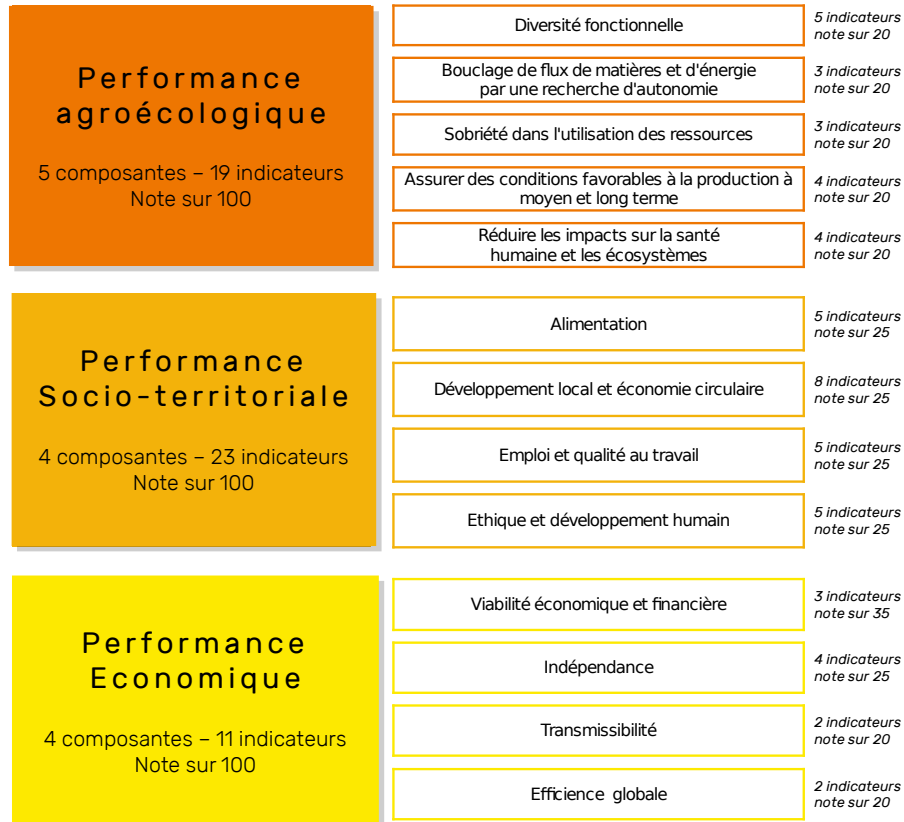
Performance agroécologique

5 composantes – 19 indicateurs
Note sur 100

Diversité fonctionnelle
5 indicateurs note sur 20

Bouclage de flux de matières et d'énergie par une recherche d'autonomie
3 indicateurs note sur 20

Sobriété dans l'utilisation des ressources
3 indicateurs note sur 20

Assurer des conditions favorables à la production à moyen et long terme
4 indicateurs note sur 20

Réduire les impacts sur la santé humaine et les écosystèmes
4 indicateurs note sur 20

Performance Socio-territoriale

4 composantes – 23 indicateurs
Note sur 100

Alimentation
5 indicateurs note sur 25

Développement local et économie circulaire
8 indicateurs note sur 25

Emploi et qualité au travail
5 indicateurs note sur 25

Ethique et développement humain
5 indicateurs note sur 25

Performance Economique

4 composantes – 11 indicateurs
Note sur 100

Viabilité économique et financière
3 indicateurs note sur 35

Indépendance
4 indicateurs note sur 25

Transmissibilité
2 indicateurs note sur 20

Efficience globale
2 indicateurs note sur 20